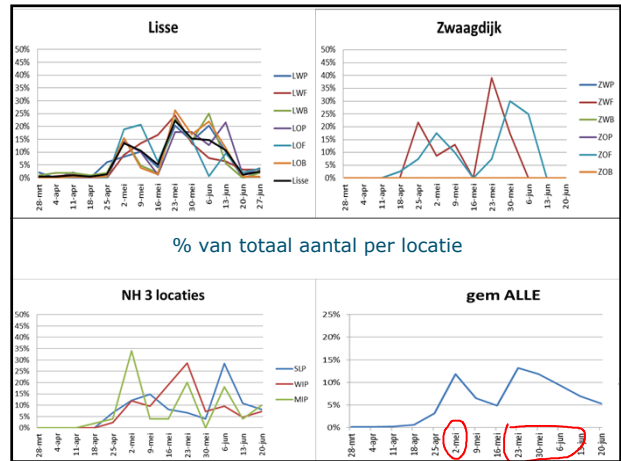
Lisse

50%
45%
40%
35%
30%
25%
20%
15%
10%
5%
0%

28-mrt
4-apr
11-apr
18-apr
25-apr
2-mei
9-mei
16-mei
23-mei
30-mei
6-jun
13-jun
20-jun
27-jun

LWP
LWF
LWB
LOP
LOF
LOB
Lisse

Zwaagdijk

50%
45%
40%
35%
30%
25%
20%
15%
10%
5%
0%

28-mrt
4-apr
11-apr
18-apr
25-apr
2-mei
9-mei
16-mei
23-mei
30-mei
6-jun
13-jun
20-jun

ZWP
ZWF
ZWB
ZOP
ZOF
ZOB

% van totaal aantal per locatie

NH 3 locaties

50%
45%
40%
35%
30%
25%
20%
15%
10%
5%
0%

28-mrt
4-apr
11-apr
18-apr
25-apr
2-mei
9-mei
16-mei
23-mei
30-mei
6-jun
13-jun
20-jun

SLP
WIP
MIP

gem ALLE

25%
20%
15%
10%
5%
0%

28-mrt
4-apr
11-apr
18-apr
25-apr
2-mei
9-mei
16-mei
23-mei
30-mei
6-jun
13-jun
20-jun